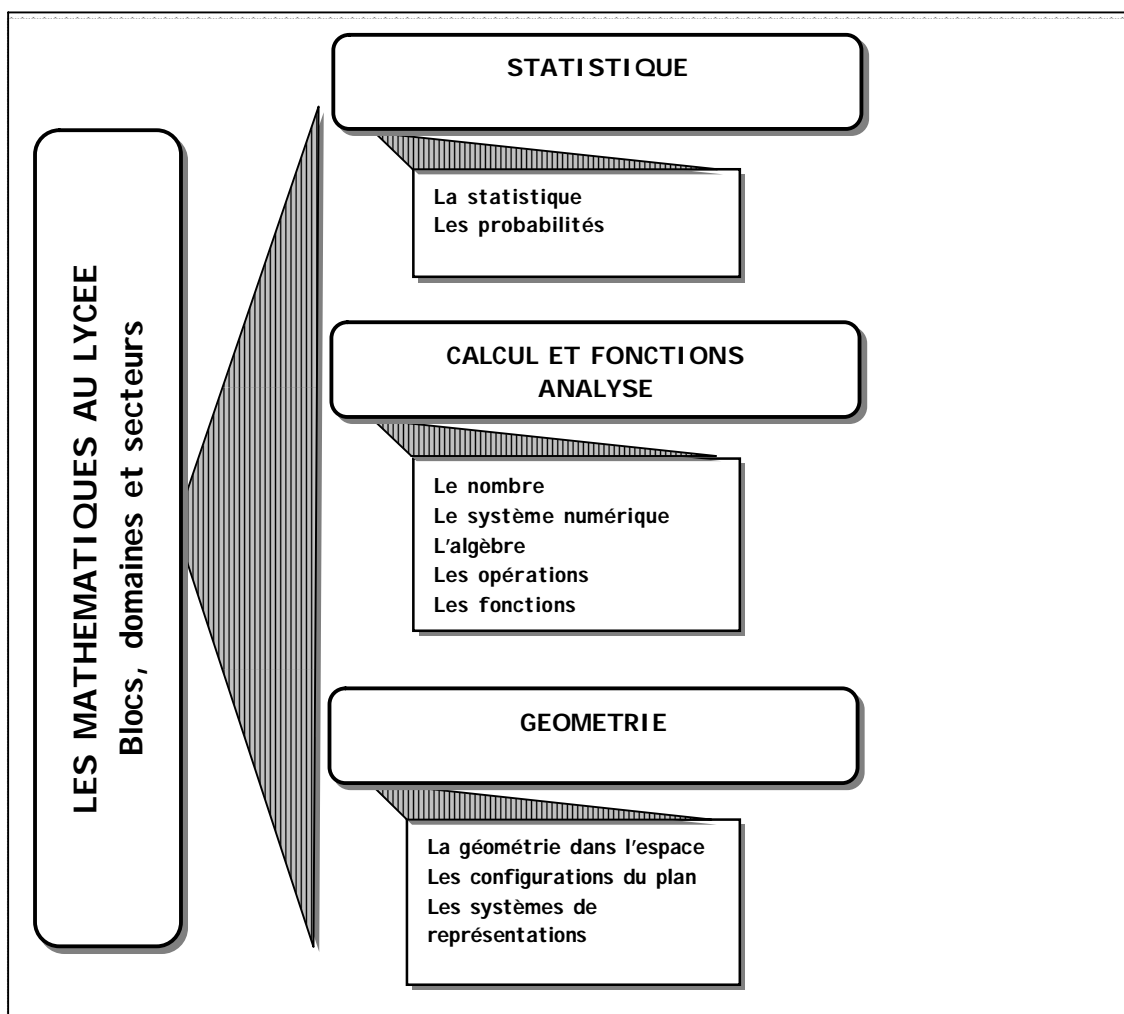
LES MATHEMATIQUES AU LYCEE
Blocs, domaines et secteurs

STATISTIQUE

La statistique
Les probabilités

CALCUL ET FONCTIONS
ANALYSE

Le nombre
Le système numérique
L'algèbre
Les opérations
Les fonctions

GEOMETRIE

La géométrie dans l'espace
Les configurations du plan
Les systèmes de représentations